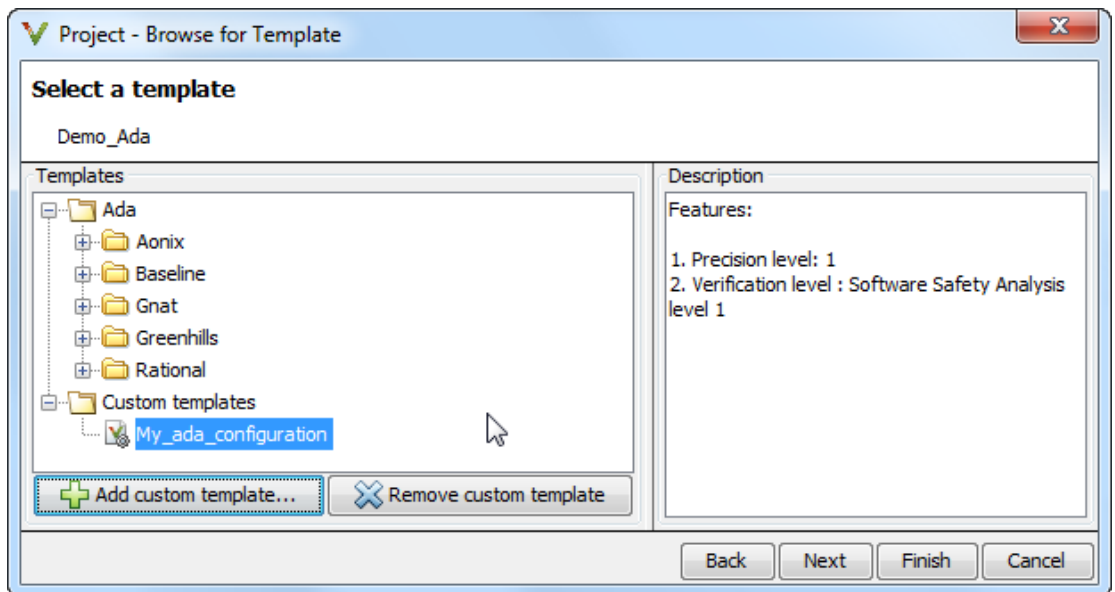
Project - Browse for Template

Select a template

Demo_Ada

Templates

Ada
Aonix
Baseline
Gnat
Greenhills
Rational
Custom templates
My_ada_configuration

Add custom template...
Remove custom template

Description

Features:

1. Precision level: 1
2. Verification level : Software Safety Analysis level 1

Back
Next
Finish
Cancel